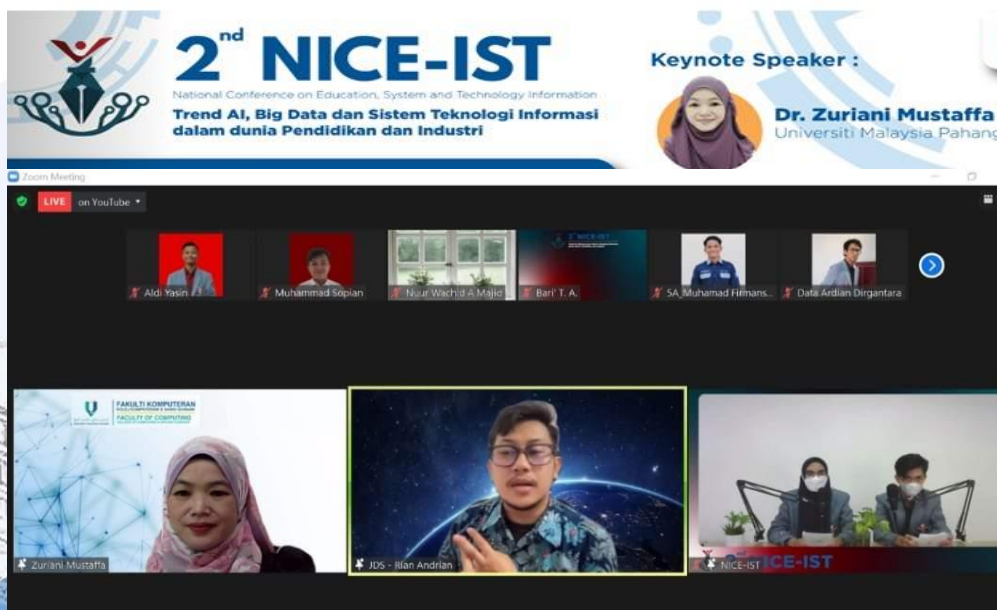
2nd NICE-IST

National Conference on Education, System and Technology Information

Trend AI, Big Data dan Sistem Teknologi Informasi dalam dunia Pendidikan dan Industri

Keynote Speaker :

Dr. Zuriani Mustaffa

Universiti Malaysia Pahang

Zoom Meeting

LIVE on YouTube

Aldi Yasin

Muhammad Sopian

Nuur Wachid A Majid

Bari' T. A.

SA_Muhamad Fiimans...

Data Ardian Dirgantara

FAKULTI KOMPUTERAN

FACULTY OF COMPUTING

Zuriani Mustaffa

JDS - Rian Andrian

NICE-IST

NICE-IST